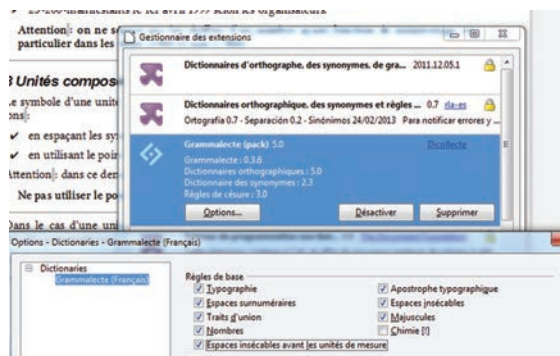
25-200 manifestants le 1er avril 1999 selon les organisateurs

Attention : on ne s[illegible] particulier dans les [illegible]

3 Unités compos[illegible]

Le symbole d'une unit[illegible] ons :

✔ en espaçant les sy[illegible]

✔ en utilisant le poi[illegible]

Attention : dans ce der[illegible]

Ne pas utiliser le po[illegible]

Dans le cas d'une un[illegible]

Gestionnaire des extensions

Dictionnaires d'orthographe, des synonymes, de gra... 2011.12.05.1

Dictionnaires orthographique, des synonymes et règles ... 0.7 rla-es

Ortografía 0.7 - Separación 0.2 - Sinónimos 24/02/2013 Para notificar errores y ...

Grammalecte (pack) 5.0 Dicollecte

Grammalecte : 0.3.6

Dictionnaires orthographiques : 5.0

Dictionnaire des synonymes : 2.3

Règles de césure : 3.0

Options... Désactiver Supprimer

Options - Dictionaries - Grammalecte (Français)

Dictionaries

Grammalecte (Français)

Règles de base

☑ Typographie

☑ Espaces surnuméraires

☑ Traits d'union

☑ Nombres

☑ Espaces insécables avant les unités de mesure

☑ Apostrophe typographique

☑ Espaces insécables

☑ Majuscules

☐ Chimie [!]